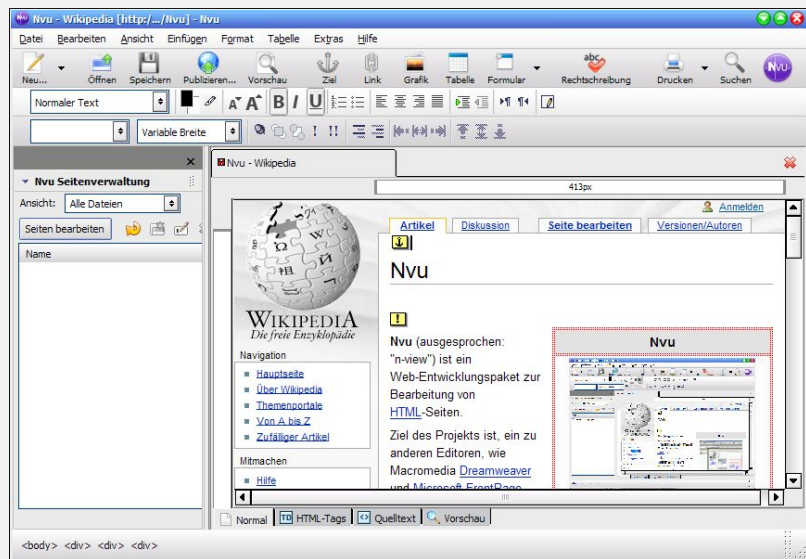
Nvu - Wikipedia [http:/.../Nvu] - Nvu

Datei Bearbeiten Ansicht Einfügen Format Tabelle Extras Hilfe

Neu... Öffnen Speichern Publizieren... Vorschau Ziel Link Grafik Tabelle Formular Rechtschreibung Drucken Suchen

Normaler Text

Variable Breite

Nvu Seitenverwaltung

Ansicht: Alle Dateien

Seiten bearbeiten

Name

Nvu - Wikipedia

413px

Anmelden

Artikel Diskussion Seite bearbeiten Versionen/Autoren

Nvu

WIKIPEDIA
Die freie Enzyklopädie

Navigation

Hauptseite
Über Wikipedia
Themenportale
Von A bis Z
Zufälliger Artikel

Mitmachen

Hilfe

Nvu (ausgesprochen: "n-view") ist ein Web-Entwicklungspaket zur Bearbeitung von HTML-Seiten.

Ziel des Projekts ist, ein zu anderen Editoren, wie Macromedia Dreamweaver und Microsoft FrontPage

Nvu

Normal HTML-Tags Quelltext Vorschau

<body> <div> <div> <div>